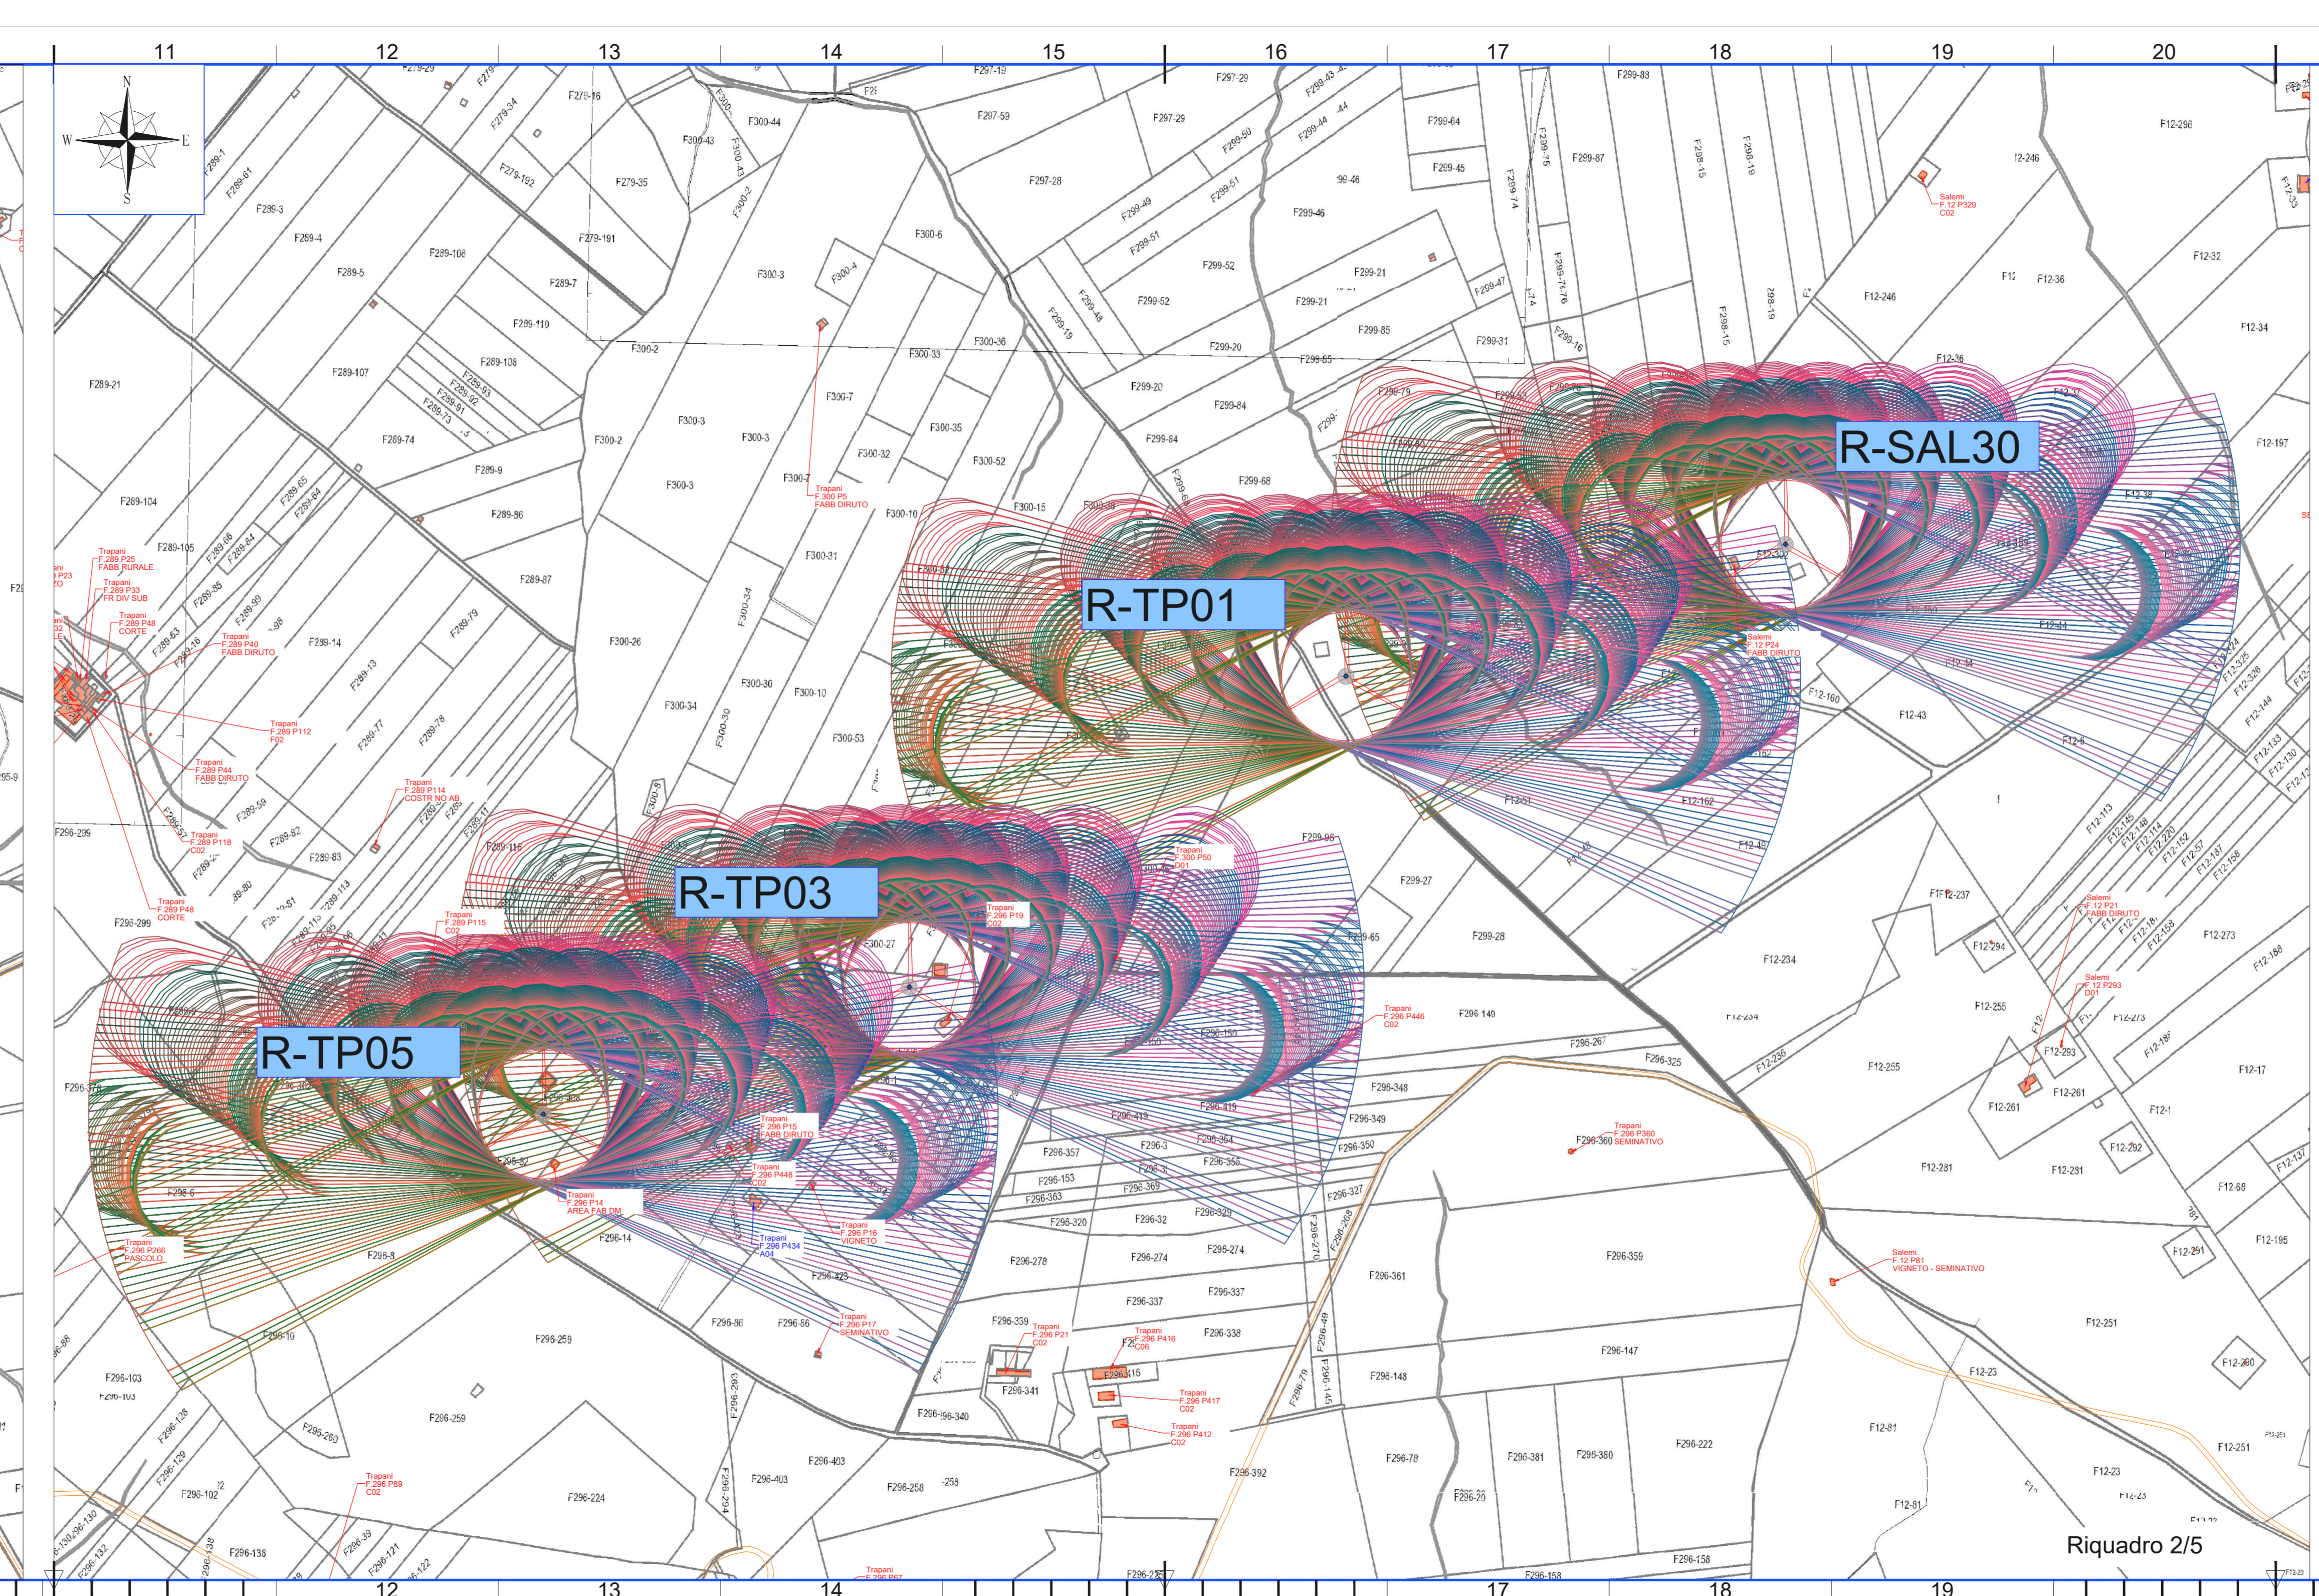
11 12 13 14 15 16 17 18 19 20

N
W E
S

R-SAL30

R-TP01

R-TP03

R-TP05

F289-21
F289-104
F289-107
F289-74
F289-105
F289-14
F289-13
F289-5
F289-4
F289-3
F289-108
F289-110
F289-9
F289-86
F289-87
F289-79
F289-77
F289-78
F289-59
F289-82
F289-83
F279-35
F279-16
F279-191
F279-102
F300-44
F300-43
F300-3
F300-2
F300-6
F300-7
F300-32
F300-33
F300-35
F300-36
F300-52
F300-10
F300-15
F300-31
F300-26
F300-30
F300-34
F300-53
F297-19
F297-59
F297-28
F297-29
F299-49
F299-51
F299-52
F299-20
F299-84
F299-68
F299-46
F299-21
F299-85
F299-65
F299-64
F299-45
F299-47
F299-31
F299-87
F299-27
F299-28
F299-96
F299-65
F296-299
F296-103
F296-102
F296-138
F296-259
F296-260
F296-224
F296-10
F296-14
F296-3
F296-278
F296-274
F296-337
F296-338
F296-341
F296-340
F296-403
F296-258
F296-392
F296-361
F296-359
F296-147
F296-148
F296-78
F296-381
F296-380
F296-222
F296-158
F296-149
F296-267
F296-325
F296-348
F296-349
F296-350
F296-357
F296-153
F296-363
F296-320
F296-327
F296-360
F12-296
F12-246
F12-36
F12-32
F12-34
F12-197
F12-43
F12-160
F12-162
F12-234
F12-237
F12-294
F12-255
F12-253
F12-261
F12-281
F12-292
F12-291
F12-273
F12-17
F12-1
F12-68
F12-195
F12-251
F12-23
F12-81
F12-260

Trapani
F 289 P25
FABB RURALE
Trapani
F 289 P33
FR DIV SUB
Trapani
F 289 P46
CORTE
Trapani
F 289 P40
FABB DIRUTO
Trapani
F 289 P112
F02
Trapani
F 289 P44
FABB DIRUTO
Trapani
F 289 P114
COSTR NO AB
Trapani
F 289 P118
C02
Trapani
F 289 P48
CORTE
Trapani
F 289 P115
C02
Trapani
F 300 P5
FABB DIRUTO
Trapani
F 300 P50
Trapani
F 296 P19
C02
Trapani
F 296 P15
FABB DIRUTO
Trapani
F 296 P448
C02
Trapani
F 296 P14
AREA FAB DM
Trapani
F 296 P434
A04
Trapani
F 296 P16
VIGNETO
Trapani
F 296 P17
SEMINATIVO
Trapani
F 296 P286
PASCOLO
Trapani
F 296 P89
C02
Trapani
F 296 P21
C02
Trapani
F 296 P416
C06
Trapani
F 296 P417
C02
Trapani
F 296 P412
C02
Trapani
F 296 P446
C02
Trapani
F 296 P360 SEMINATIVO
Salemi
F 12 P329
C02
Salemi
F 12 P24
FABB DIRUTO
Salemi
F 12 P21
FABB DIRUTO
Salemi
F 12 P293
D01
Salemi
F 12 P81
VIGNETO - SEMINATIVO

Riquadro 2/5

12 13 14 17 18 19